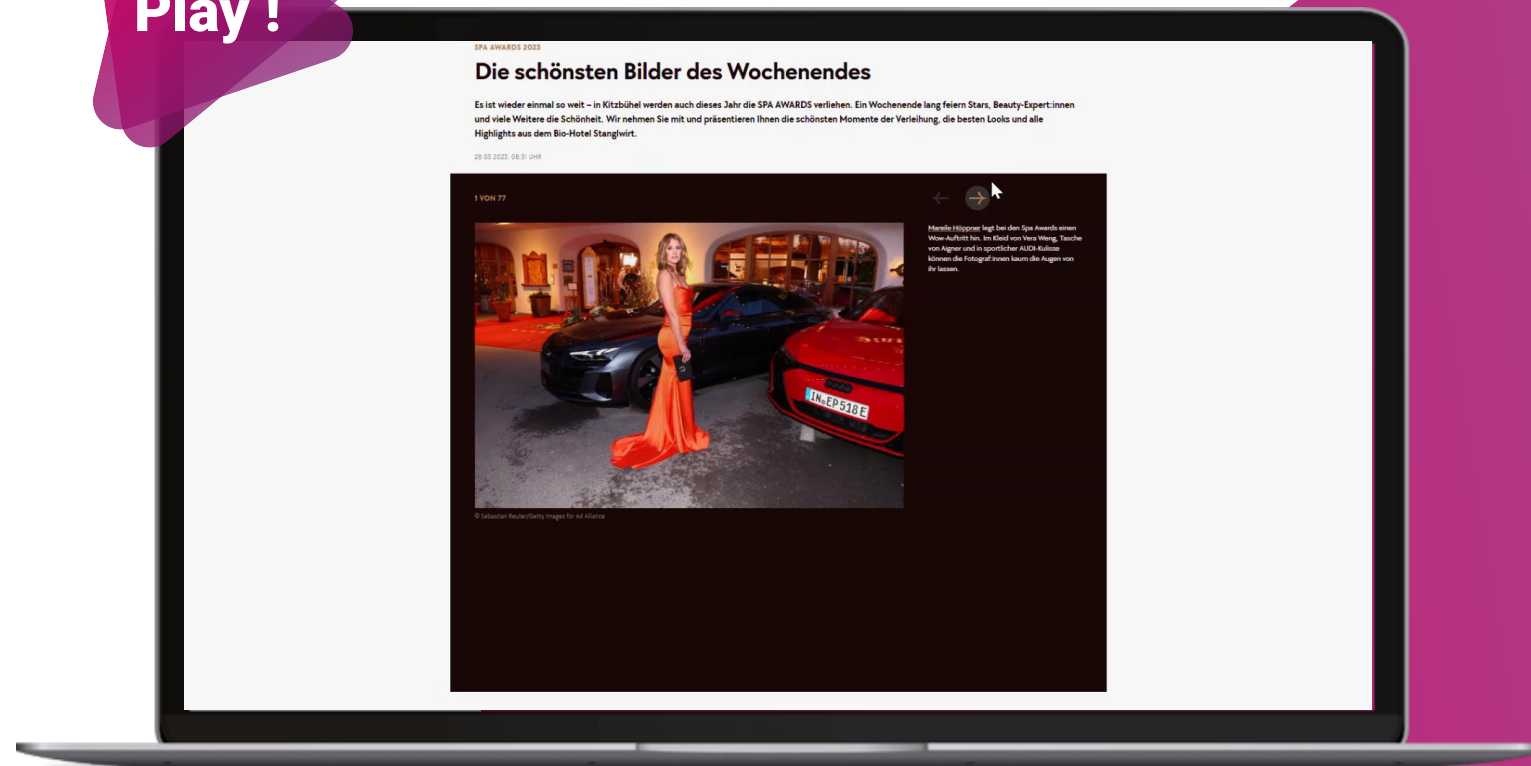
Play !

SPA AWARDS 2023

Die schönsten Bilder des Wochenendes

Es ist wieder einmal so weit – in Kitzbühel werden auch dieses Jahr die SPA AWARDS verliehen. Ein Wochenende lang feiern Stars, Beauty-Expert:innen und viele Weitere die Schönheit. Wir nehmen Sie mit und präsentieren Ihnen die schönsten Momente der Verleihung, die besten Looks und alle Highlights aus dem Bio-Hotel Stanglwirt.

28.03.2023, 08:51 UHR

1 VON 77

Mareile Höppner legt bei den Spa Awards einen Wow-Auftritt hin. Im Kleid von Vera Weng, Tasche von Aigner und in sportlicher AUDI-Kulisse können die Fotograf:innen kaum die Augen von ihr lassen.

IN EP 518 E

© Sebastian Reuter/Getty Images for Ad Alliance